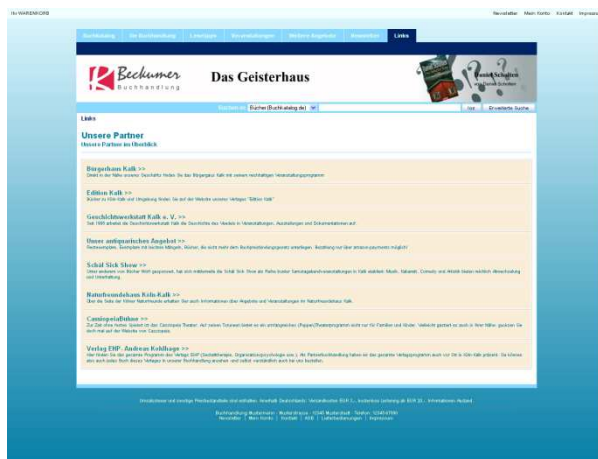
Ihr WARENKORB

Newsletter Mein Konto Kontakt Impressum

Buchkatalog | Die Buchhandlung | Lesetipps | Veranstaltungen | Weitere Angebote | Neuheiten | Links

Beckumer Buchhandlung

Das Geisterhaus

Suchen in: Bücher (Buchkatalog de) | Los | Erweiterte Suche

Links

Unsere Partner
Unsere Partner im Überblick

Bürgerhaus Kalk >>
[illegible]

Edition Kalk >>
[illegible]

Geschichtswerkstatt Kalk e. V. >>
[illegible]

Unser antiquarisches Angebot >>
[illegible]

Schäl Sick Show >>
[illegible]

Naturfreundehaus Köln-Kalk >>
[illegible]

CassiopeiaBühne >>
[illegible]

Verlag EHP, Andreas Kohlhage >>
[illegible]

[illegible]

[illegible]
Newsletter | Mein Konto | Kontakt | AGB | Lieferbedingungen | Impressum